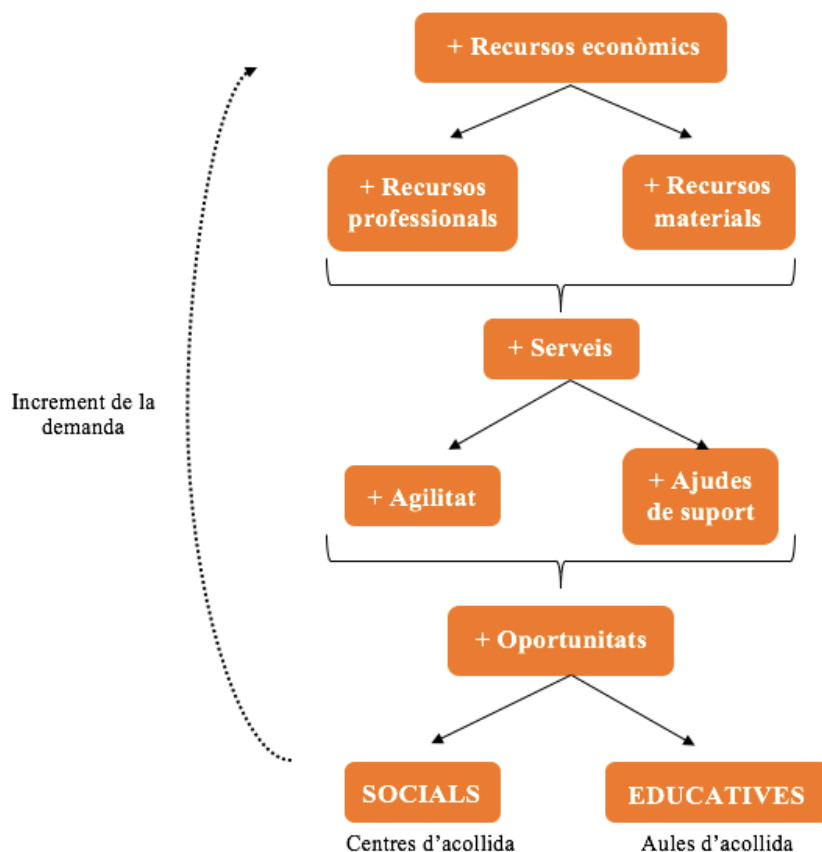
+ Recursos econòmics

+ Recursos professionals

+ Recursos materials

Increment de la demanda

+ Serveis

+ Agilitat

+ Ajudes de suport

+ Oportunitats

SOCIALS

Centres d'acollida

EDUCATIVES

Aules d'acollida